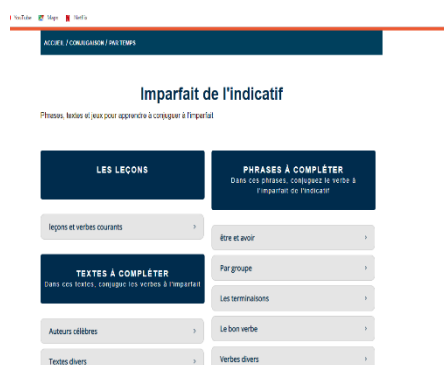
YouTube Maps Netflix

ACCUEIL / CONJUGAISON / PAR TEMPS

Imparfait de l'indicatif

Phrases, textes et jeux pour apprendre à conjuguer à l'imparfait

LES LEÇONS

leçons et verbes courants ›

TEXTES À COMPLÉTER
Dans ces textes, conjugue les verbes à l'imparfait

Auteurs célèbres ›

Textes divers ›

PHRASES À COMPLÉTER
Dans ces phrases, conjuguez le verbe à l'imparfait de l'indicatif

être et avoir ›

Par groupe ›

Les terminaisons ›

Le bon verbe ›

Verbes divers ›